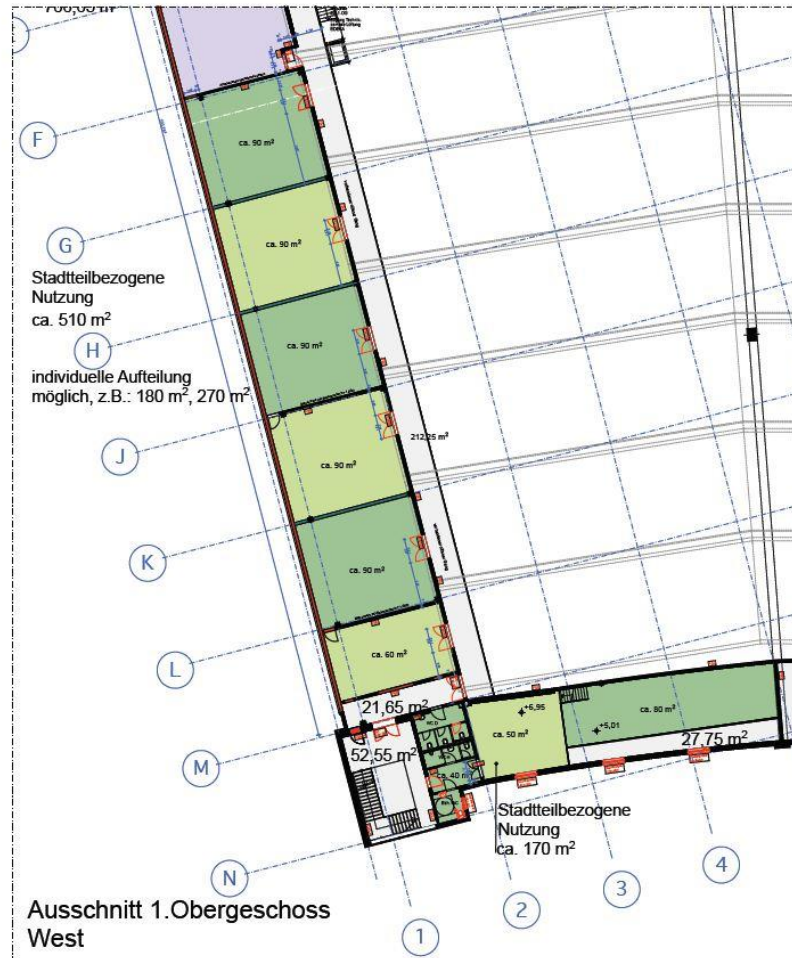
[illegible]

F

ca. 90 m²

G

ca. 90 m²

Stadtteilbezogene Nutzung ca. 510 m²

H

ca. 90 m²

individuelle Aufteilung möglich, z.B.: 180 m², 270 m²

J

212,25 m²

ca. 90 m²

K

ca. 90 m²

L

ca. 60 m²

21,65 m²

+6,95

ca. 50 m²

+5,01

ca. 80 m²

27,75 m²

M

52,55 m²

ca. 40 m²

Stadtteilbezogene Nutzung ca. 170 m²

N

4

3

2

1

Ausschnitt 1.Obergeschoss West